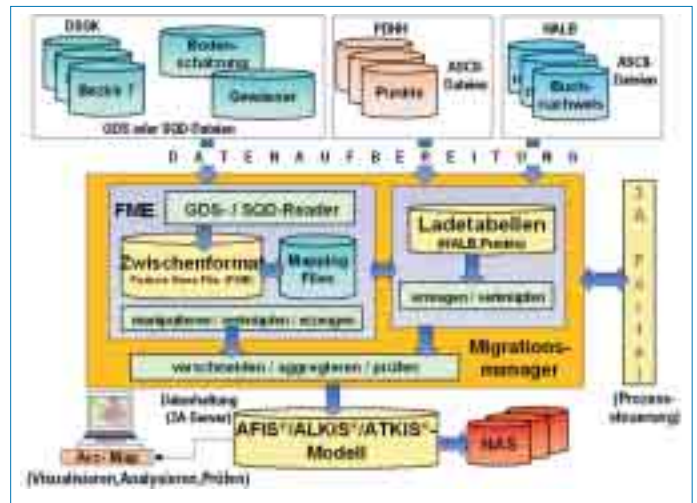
DSGK

Bezirk 7

Boden-schätzung

Gewässer

GDS oder SQD-Dateien

FDHH

Punkte

ASCII-Dateien

HALB

Buch-nachweis

ASCII-Dateien

D A T E N A U F B E R E I T U N G

FME

GDS- / SQD-Reader

Zwischenformat

Feature Store File (FSM)

Mapping Files

manipulieren / verknüpfen / erzeugen

Ladetabellen

HALB,Punkte

erzeugen / verknüpfen

verschneiden / aggregieren / prüfen

Migrations-manager

3A Portal

(Prozess-steuerung)

Datenhaltung (3A-Server)

AFIS®/ALKIS®/ATKIS®-Modell

NAS

Arc Map

(Visualisieren,Analysieren,Prüfen)